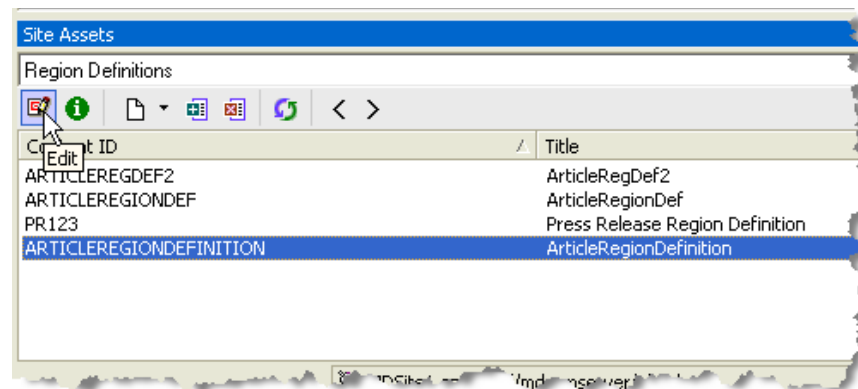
Site Assets

Region Definitions

Edit

| Co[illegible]t ID | Title |
|---|---|
| ARTICLEREGDEF2 | ArticleRegDef2 |
| ARTICLEREGIONDEF | ArticleRegionDef |
| PR123 | Press Release Region Definition |
| ARTICLEREGIONDEFINITION | ArticleRegionDefinition |

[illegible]